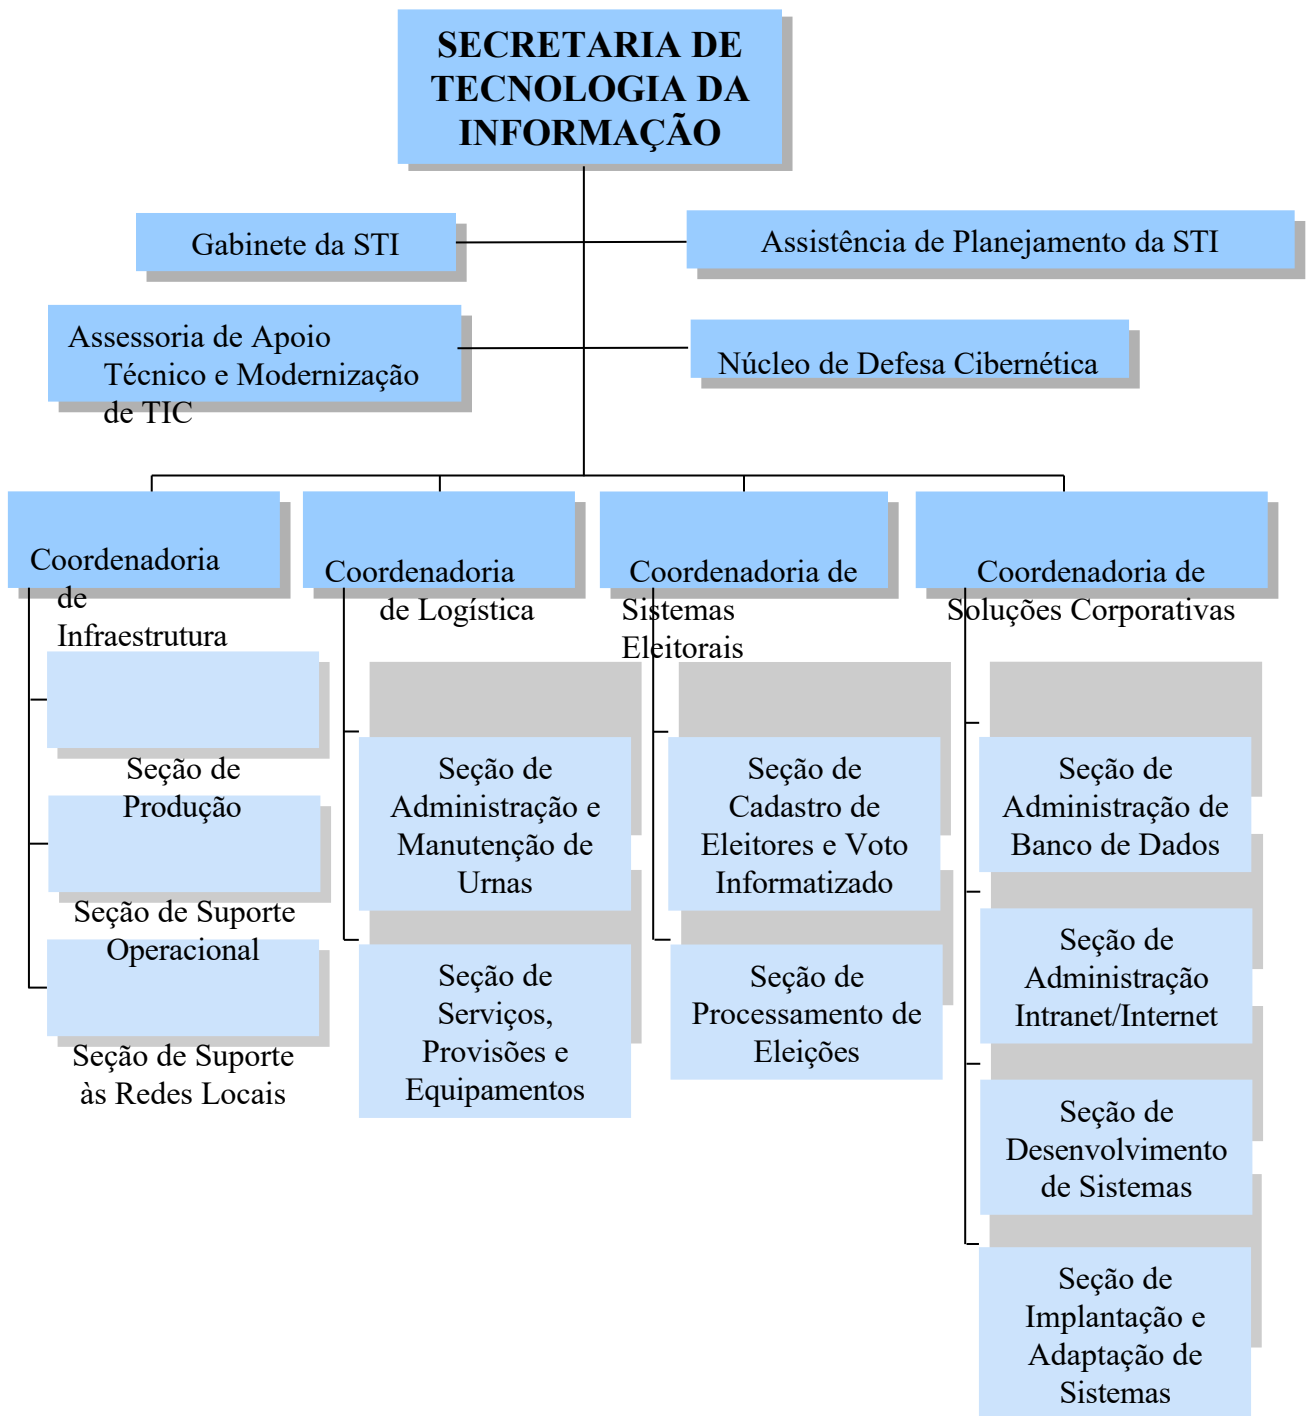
SECRETARIA DE TECNOLOGIA DA INFORMAÇÃO

Gabinete da STI

Assistência de Planejamento da STI

Assessoria de Apoio Técnico e Modernização de TIC

Núcleo de Defesa Cibernética

Coordenadoria de Infraestrutura

Seção de Produção

Seção de Suporte Operacional

Seção de Suporte às Redes Locais

Coordenadoria de Logística

Seção de Administração e Manutenção de Urnas

Seção de Serviços, Provisões e Equipamentos

Coordenadoria de Sistemas Eleitorais

Seção de Cadastro de Eleitores e Voto Informatizado

Seção de Processamento de Eleições

Coordenadoria de Soluções Corporativas

Seção de Administração de Banco de Dados

Seção de Administração Intranet/Internet

Seção de Desenvolvimento de Sistemas

Seção de Implantação e Adaptação de Sistemas